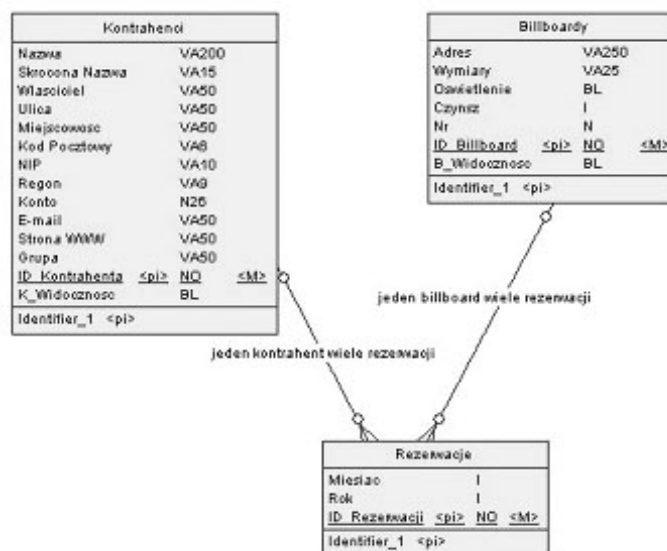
Kontrahenci

| | | | |
|---|---|---|---|
| Nazwa | | VA200 | |
| Skrocona Nazwa | | VA15 | |
| Wlasciciel | | VA50 | |
| Ulica | | VA50 | |
| Miejscowosc | | VA50 | |
| Kod Pocztowy | | VA6 | |
| NIP | | VA10 | |
| Regon | | VA9 | |
| Konto | | N26 | |
| E-mail | | VA50 | |
| Strona WWW | | VA50 | |
| Grupa | | VA50 | |
| ID_Kontrahenta | <pi> | NO | <M> |
| K_Widocznosc | | BL | |

Identifier_1 <pi>

Billboardy

| | | | |
|---|---|---|---|
| Adres | | VA250 | |
| Wymiary | | VA25 | |
| Oswietlenie | | BL | |
| Czynsz | | I | |
| Nr | | N | |
| ID_Billboard | <pi> | NO | <M> |
| B_Widocznosc | | BL | |

Identifier_1 <pi>

jeden billboard wiele rezerwacji

jeden kontrahent wiele rezerwacji

Rezerwacje

| | | | |
|---|---|---|---|
| Miesiac | | I | |
| Rok | | I | |
| ID_Rezerwacji | <pi> | NO | <M> |

Identifier_1 <pi>